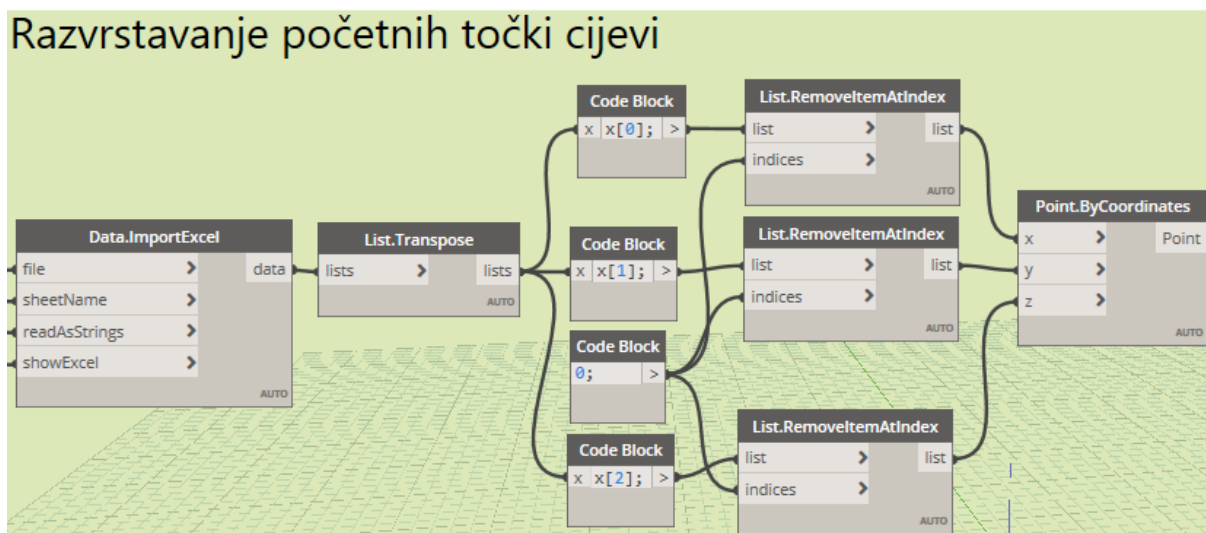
Razvrstavanje početnih točki cijevi

Data.ImportExcel
file >
sheetName >
readAsStrings >
showExcel >
data
AUTO

List.Transpose
lists >
lists
AUTO

Code Block
x x[0]; >

Code Block
x x[1]; >

Code Block
0; >

Code Block
x x[2]; >

List.RemoveItemAtIndex
list >
indices >
list
AUTO

List.RemoveItemAtIndex
list >
indices >
list
AUTO

List.RemoveItemAtIndex
list >
indices >
list
AUTO

Point.ByCoordinates
x >
y >
z >
Point
AUTO